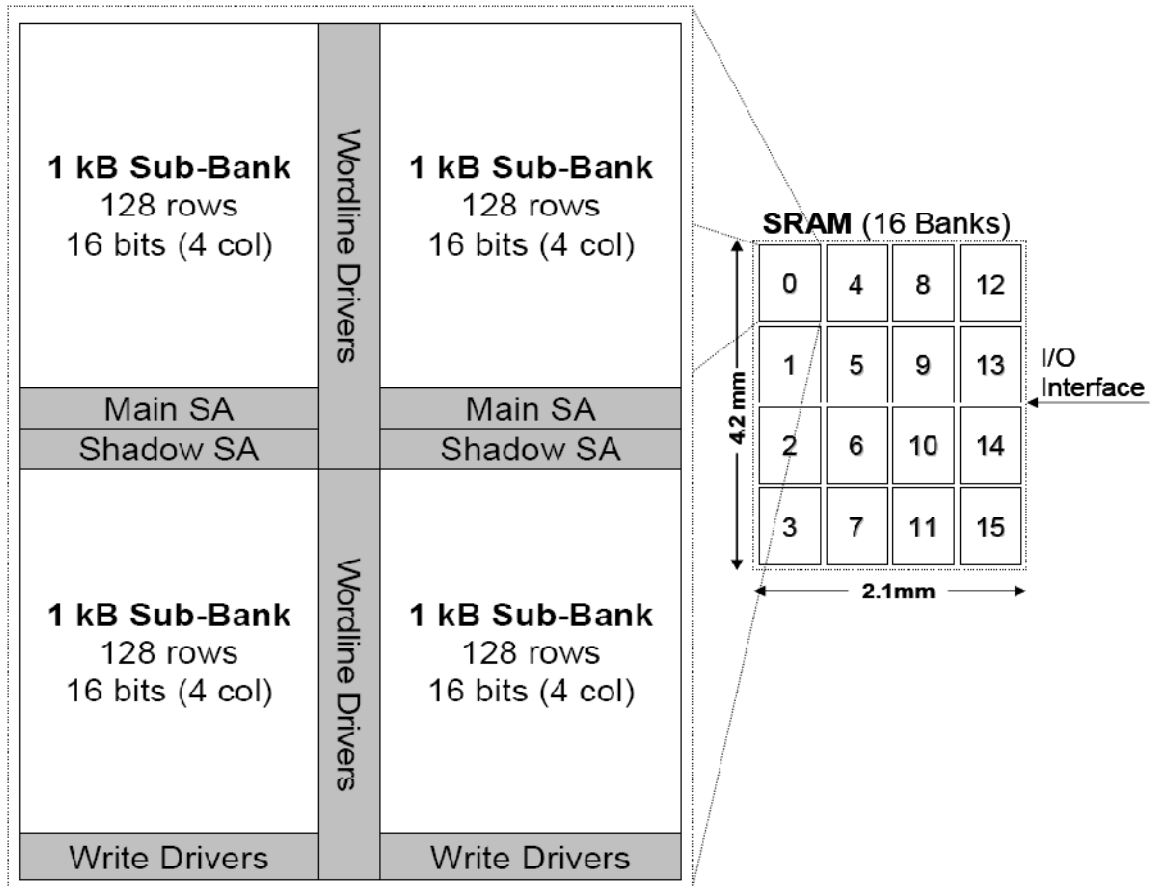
1 kB Sub-Bank
128 rows
16 bits (4 col)

Wordline Drivers

1 kB Sub-Bank
128 rows
16 bits (4 col)

Main SA
Shadow SA

Main SA
Shadow SA

1 kB Sub-Bank
128 rows
16 bits (4 col)

Wordline Drivers

1 kB Sub-Bank
128 rows
16 bits (4 col)

Write Drivers

Write Drivers

SRAM (16 Banks)

| 0 | 4 | 8 | 12 |
|---|---|---|---|
| 1 | 5 | 9 | 13 |
| 2 | 6 | 10 | 14 |
| 3 | 7 | 11 | 15 |

4.2 mm

2.1mm

I/O Interface